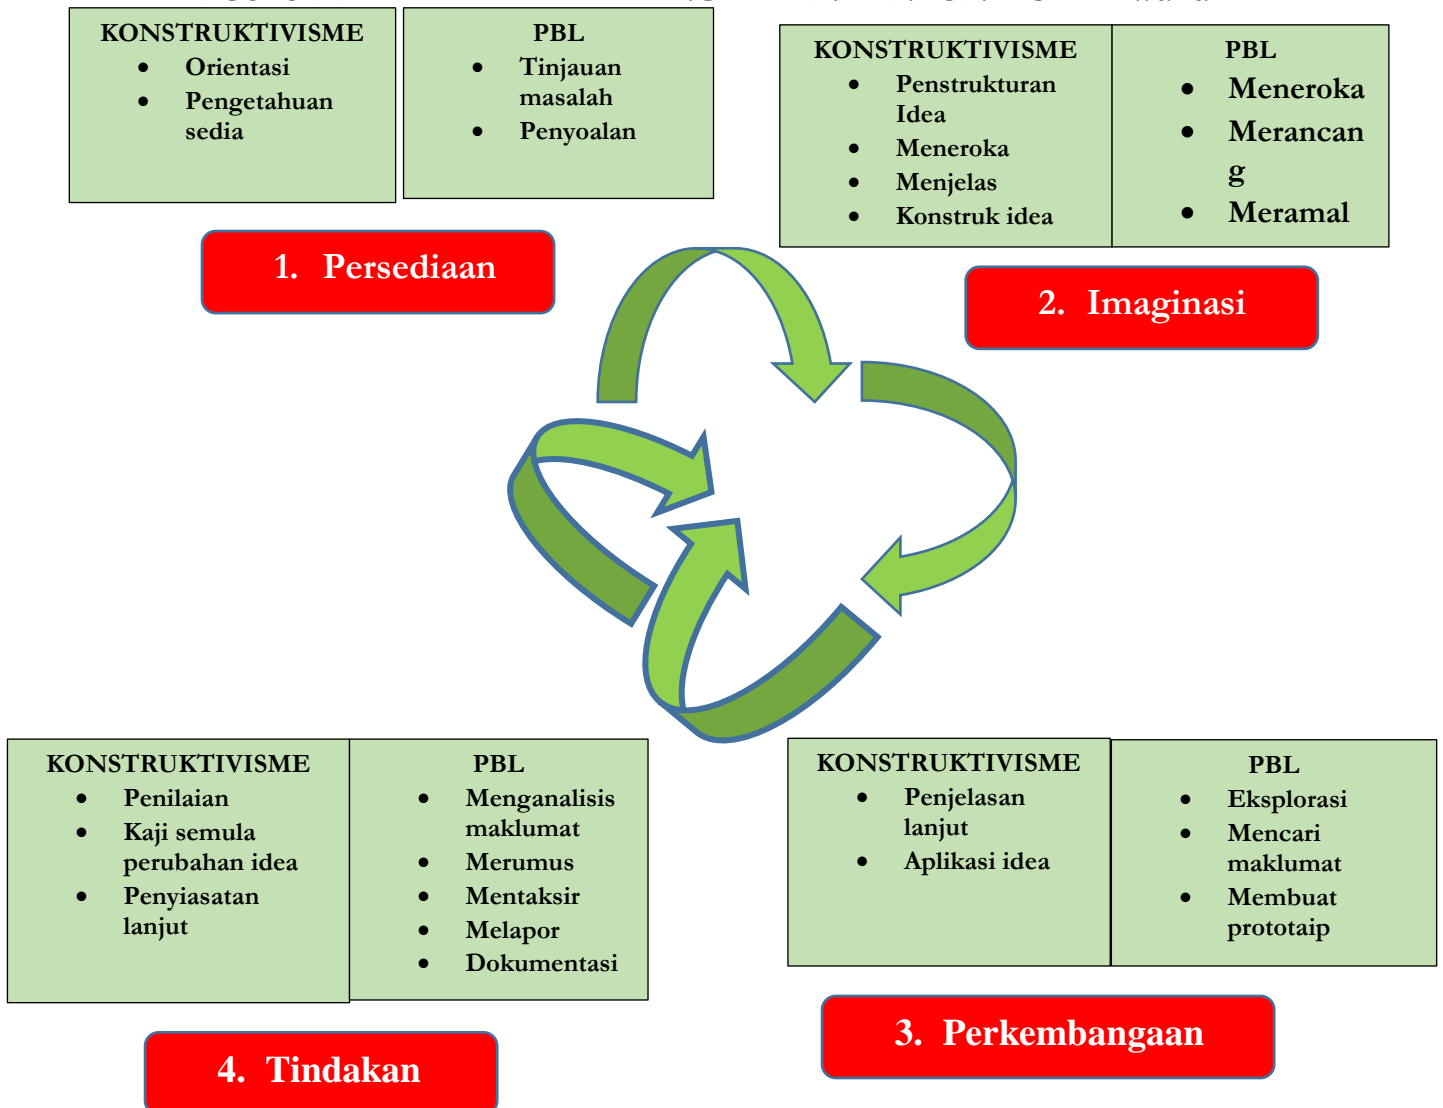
| KONSTRUKTIVISME | PBL |
|---|---|
| • Orientasi • Pengetahuan sedia | • Tinjauan masalah • Penyoalan |

1. Persediaan

| KONSTRUKTIVISME | PBL |
|---|---|
| • Penstrukturan Idea • Meneroka • Menjelas • Konstruk idea | • Meneroka • Merancan g • Meramal |

2. Imaginasi

| KONSTRUKTIVISME | PBL |
|---|---|
| • Penilaian • Kaji semula perubahan idea • Penyiasatan lanjut | • Menganalisis maklumat • Merumus • Mentaksir • Melapor • Dokumentasi |

4. Tindakan

| KONSTRUKTIVISME | PBL |
|---|---|
| • Penjelasan lanjut • Aplikasi idea | • Eksplorasi • Mencari maklumat • Membuat prototaip |

3. Perkembangaan